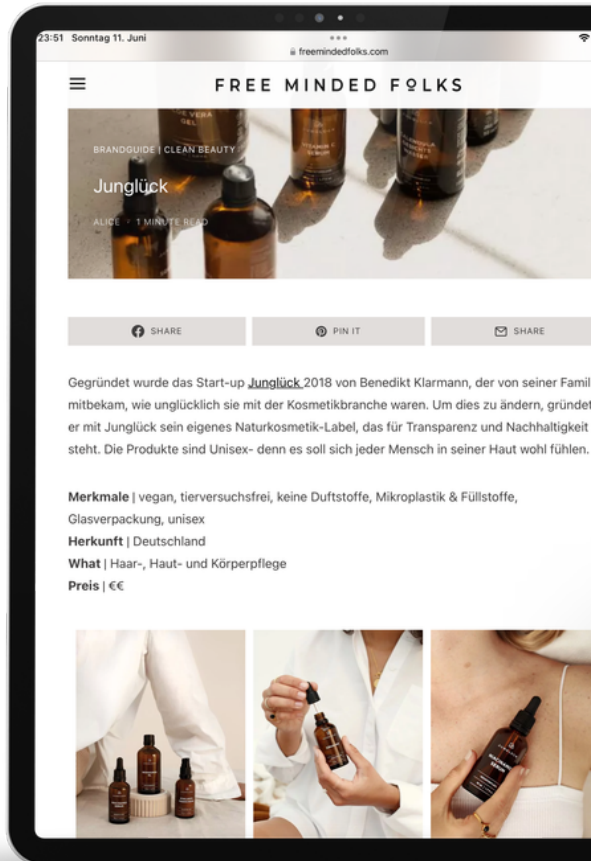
23:51 Sonntag 11. Juni

freemindedfolks.com

FREE MINDED FOLKS

BRANDGUIDE | CLEAN BEAUTY

Junglück

ALICE · 1 MINUTE READ

SHARE PIN IT SHARE

Gegründet wurde das Start-up Junglück 2018 von Benedikt Klarmann, der von seiner Famil mitbekam, wie unglücklich sie mit der Kosmetikbranche waren. Um dies zu ändern, gründet er mit Junglück sein eigenes Naturkosmetik-Label, das für Transparenz und Nachhaltigkeit steht. Die Produkte sind Unisex- denn es soll sich jeder Mensch in seiner Haut wohl fühlen.

Merkmale | vegan, tierversuchsfrei, keine Duftstoffe, Mikroplastik & Füllstoffe, Glasverpackung, unisex
Herkunft | Deutschland
What | Haar-, Haut- und Körperpflege
Preis | €€